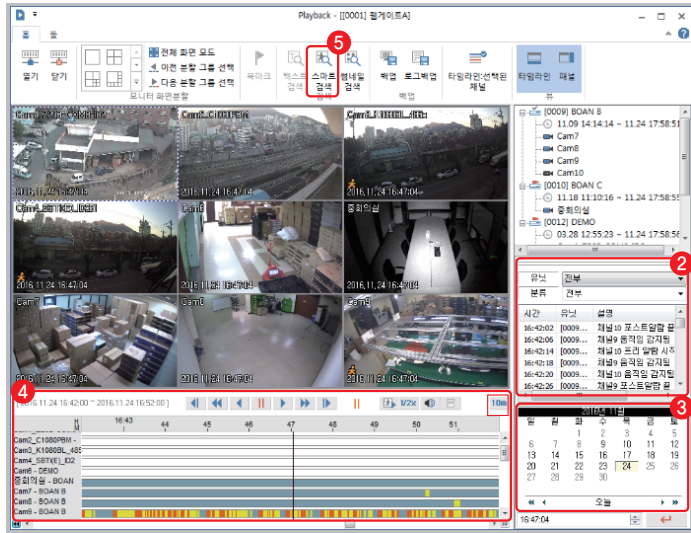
Playback - [[0001] 웹게이트A]

열기 닫기

전체 화면 모드
이전 분할 그룹 선택
다음 분할 그룹 선택
모니터 화면분할

북마크 텍스트 검색 스마트 검색 썸네일 검색 백업 로그백업 타임라인:선택된 채널 타임라인 패널
5
백업 뷰

Cam1_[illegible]
Cam2_C1080PBM
Cam3_K1080BL_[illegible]
2016.11.24 16:47:04
Cam4_SBTK(E)_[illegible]
Cam5
중회의실
2016.11.24 16:47:04
Cam7
Cam8
Cam9

[0009] BOAN B
11.09 14:14:14 ~ 11.24 17:58:51
Cam7
Cam8
Cam9
Cam10
[0010] BOAN C
11.18 11:10:16 ~ 11.24 17:58:55
중회의실
[0012] DEMO
03.28 12:55:23 ~ 11.24 17:58:56

2
유닛 전부
분류 전부

| 시간 | 유닛 | 설명 |
|---|---|---|
| 16:42:02 | [0009... | 채널10 포스트알람 끝 |
| 16:42:06 | [0009... | 채널9 움직임 감지됨 |
| 16:42:14 | [0009... | 채널10 프리 알람 시작 |
| 16:42:15 | [0009... | 채널9 움직임 감지됨 |
| 16:42:20 | [0009... | 채널10 움직임 감지됨 |
| 16:42:26 | [0009... | 채널9 포스트알람 끝 |

4
[2016.11.24 16:42:00 ~ 2016.11.24 16:52:00]
1/2x
10m
16:43 44 45 46 47 48 49 50 51
Cam2_C1080PBM -
Cam3_K1080BL_486
Cam4_SBTK(E)_E2
Cam6 - DEMO
중회의실 - BOAN
Cam7 - BOAN B
Cam8 - BOAN B
Cam9 - BOAN B

3
2016년 11월
| 일 | 월 | 화 | 수 | 목 | 금 | 토 |
|---|---|---|---|---|---|---|
| 30 | 31 | 1 | 2 | 3 | 4 | 5 |
| 6 | 7 | 8 | 9 | 10 | 11 | 12 |
| 13 | 14 | 15 | 16 | 17 | 18 | 19 |
| 20 | 21 | 22 | 23 | 24 | 25 | 26 |
| 27 | 28 | 29 | 30 | | | |

오늘
16:47:04